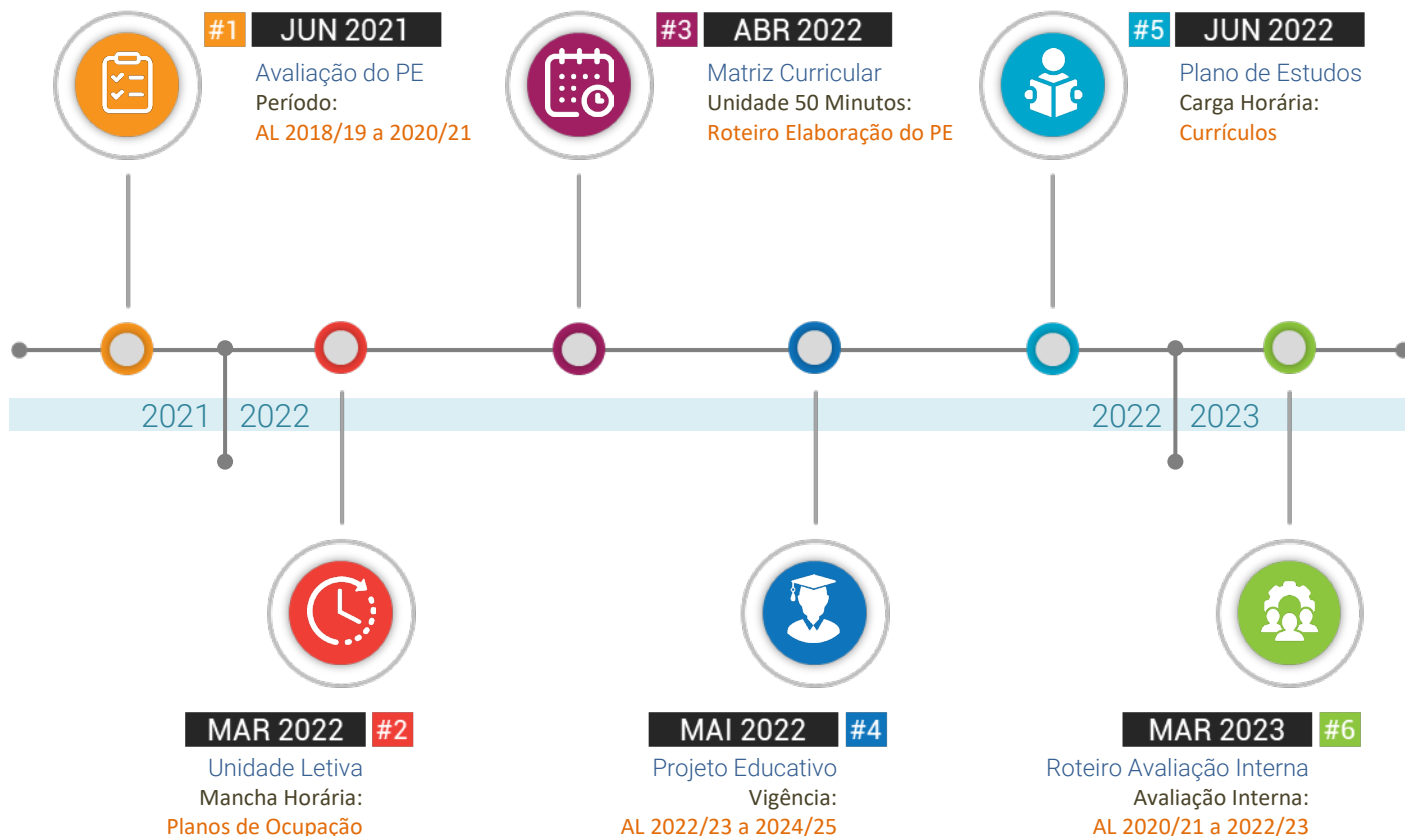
#1 JUN 2021
Avaliação do PE
Período:
AL 2018/19 a 2020/21

#3 ABR 2022
Matriz Curricular
Unidade 50 Minutos:
Roteiro Elaboração do PE

#5 JUN 2022
Plano de Estudos
Carga Horária:
Currículos

2021 2022

2022 2023

MAR 2022 #2
Unidade Letiva
Mancha Horária:
Planos de Ocupação

MAI 2022 #4
Projeto Educativo
Vigência:
AL 2022/23 a 2024/25

MAR 2023 #6
Roteiro Avaliação Interna
Avaliação Interna:
AL 2020/21 a 2022/23